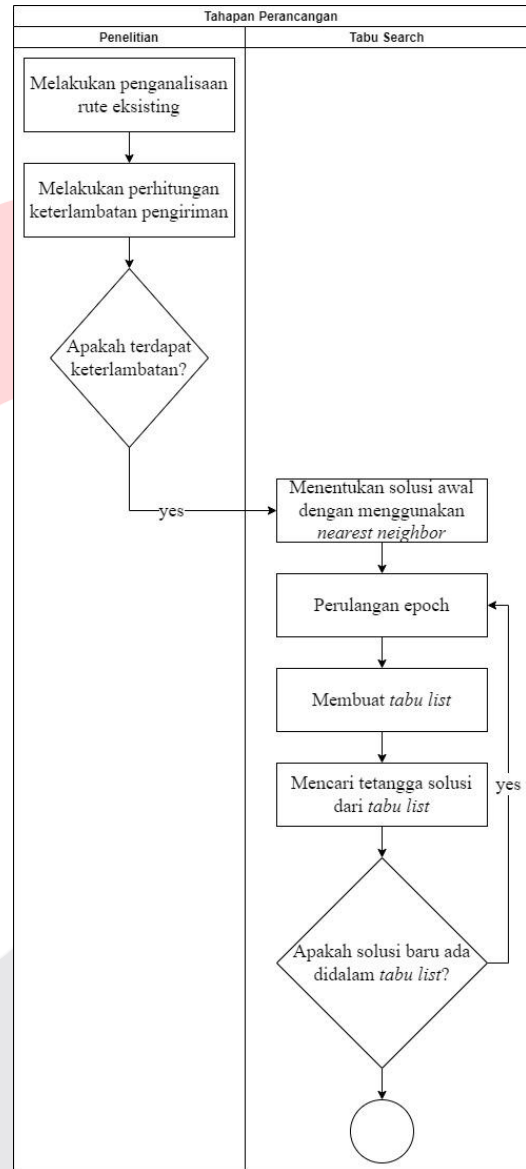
Tahapan Perancangan

Penelitian

Tabu Search

Melakukan penganalisaan rute eksisting

Melakukan perhitungan keterlambatan pengiriman

Apakah terdapat keterlambatan?

yes

Menentukan solusi awal dengan menggunakan nearest neighbor

Perulangan epoch

Membuat tabu list

Mencari tetangga solusi dari tabu list

yes

Apakah solusi baru ada didalam tabu list?